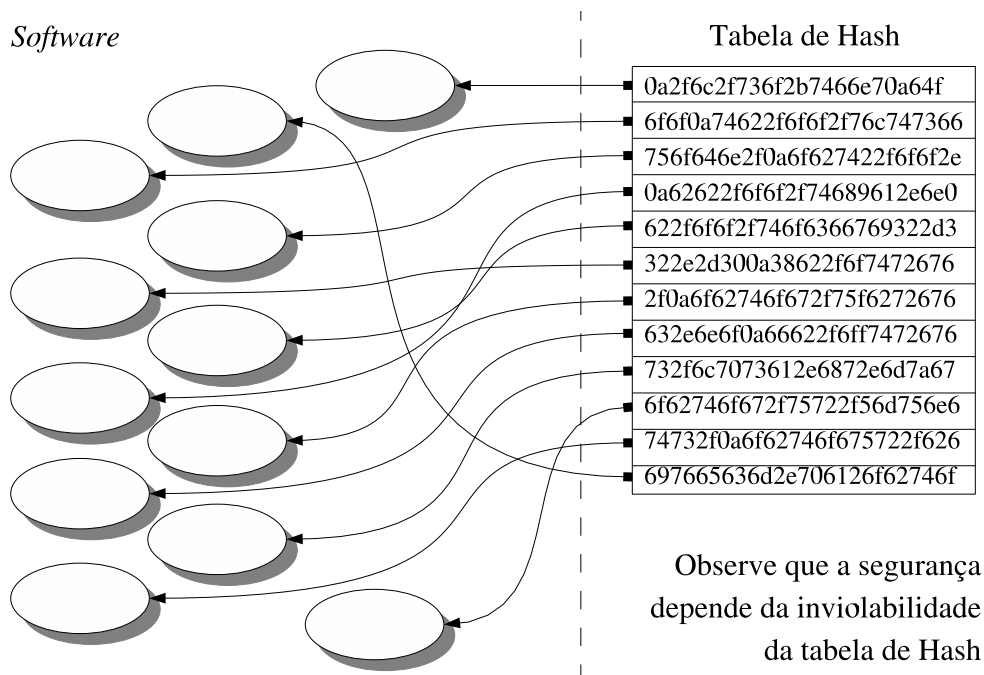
Software

Tabela de Hash

| 0a2f6c2f736f2b7466e70a64f |
|---|
| 6f6f0a74622f6f6f2f76c747366 |
| 756f646e2f0a6f627422f6f6f2e |
| 0a62622f6f6f2f74689612e6e0 |
| 622f6f6f2f746f6366769322d3 |
| 322e2d300a38622f6f7472676 |
| 2f0a6f62746f672f75f6272676 |
| 632e6e6f0a66622f6ff7472676 |
| 732f6c7073612e6872e6d7a67 |
| 6f62746f672f75722f56d756e6 |
| 74732f0a6f62746f675722f626 |
| 697665636d2e706126f62746f |

Observe que a segurança depende da inviolabilidade da tabela de Hash